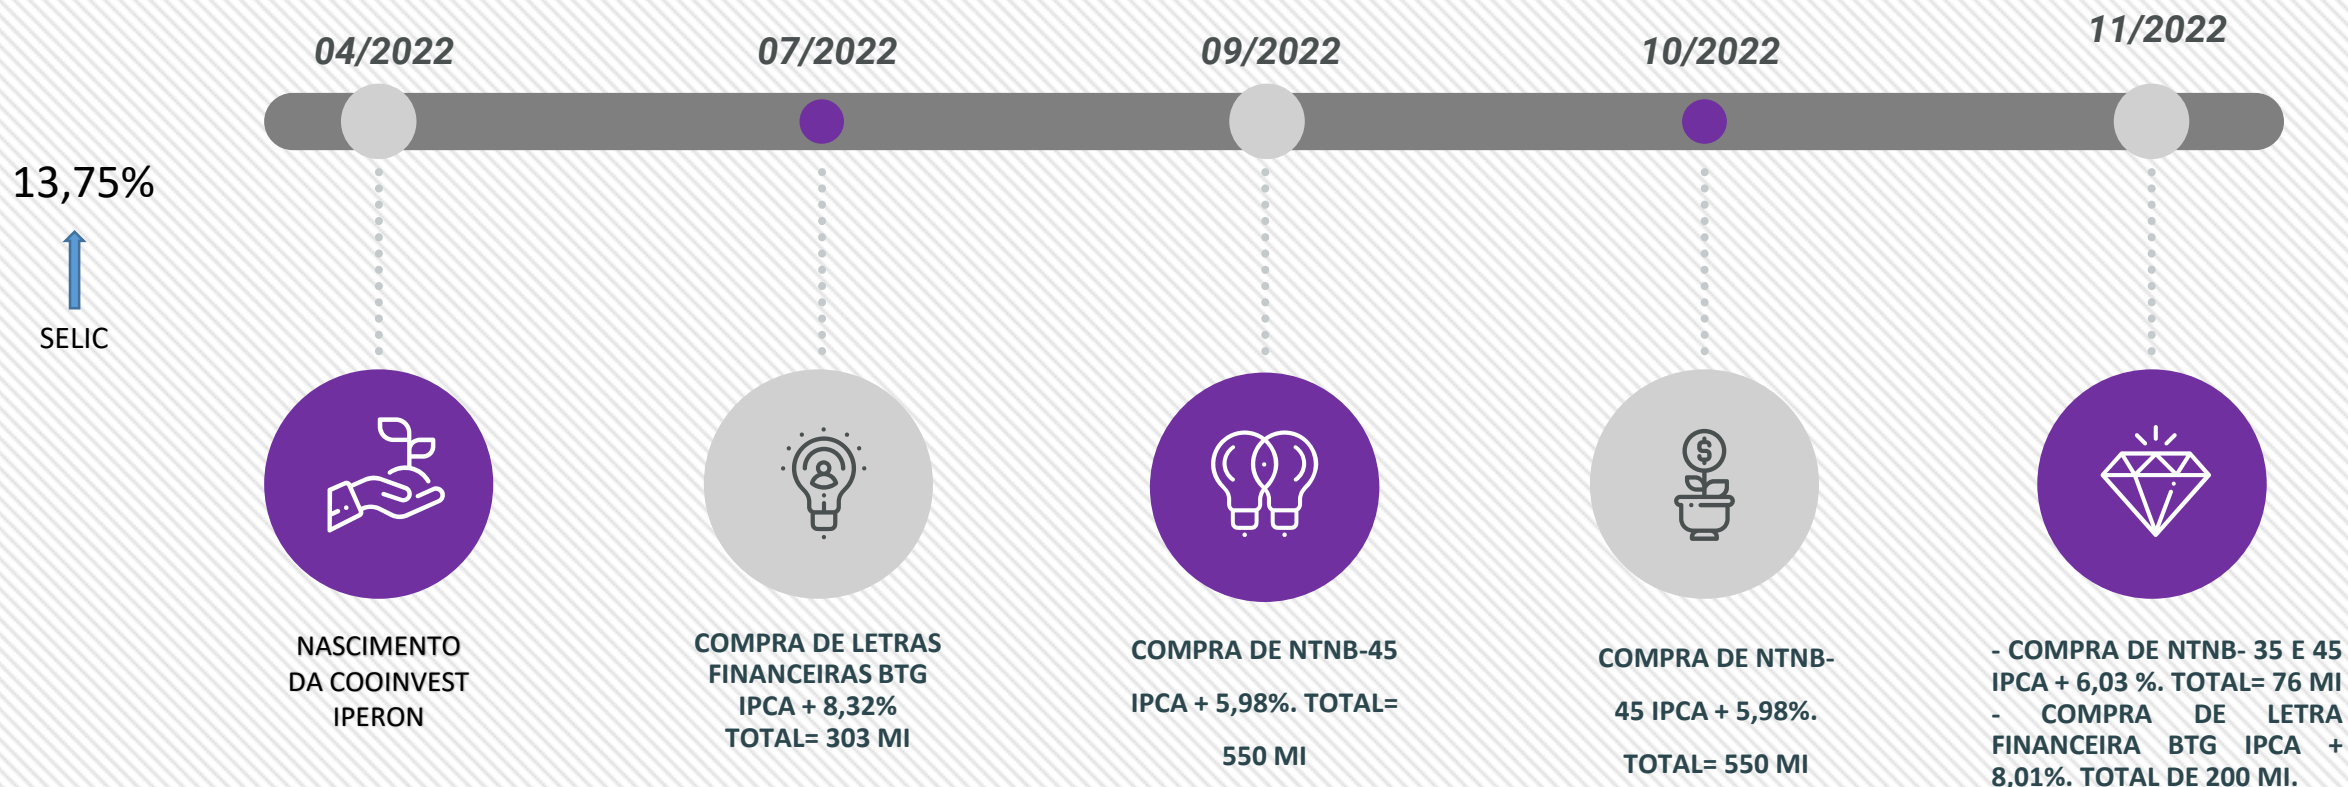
04/2022

07/2022

09/2022

10/2022

11/2022

13,75%

SELIC

NASCIMENTO DA COOINVEST IPERON

COMPRA DE LETRAS FINANCEIRAS BTG IPCA + 8,32% TOTAL= 303 MI

COMPRA DE NTNB-45

IPCA + 5,98%. TOTAL=

550 MI

COMPRA DE NTNB-

45 IPCA + 5,98%.

TOTAL= 550 MI

- COMPRA DE NTNB- 35 E 45 IPCA + 6,03 %. TOTAL= 76 MI
- COMPRA DE LETRA FINANCEIRA BTG IPCA + 8,01%. TOTAL DE 200 MI.